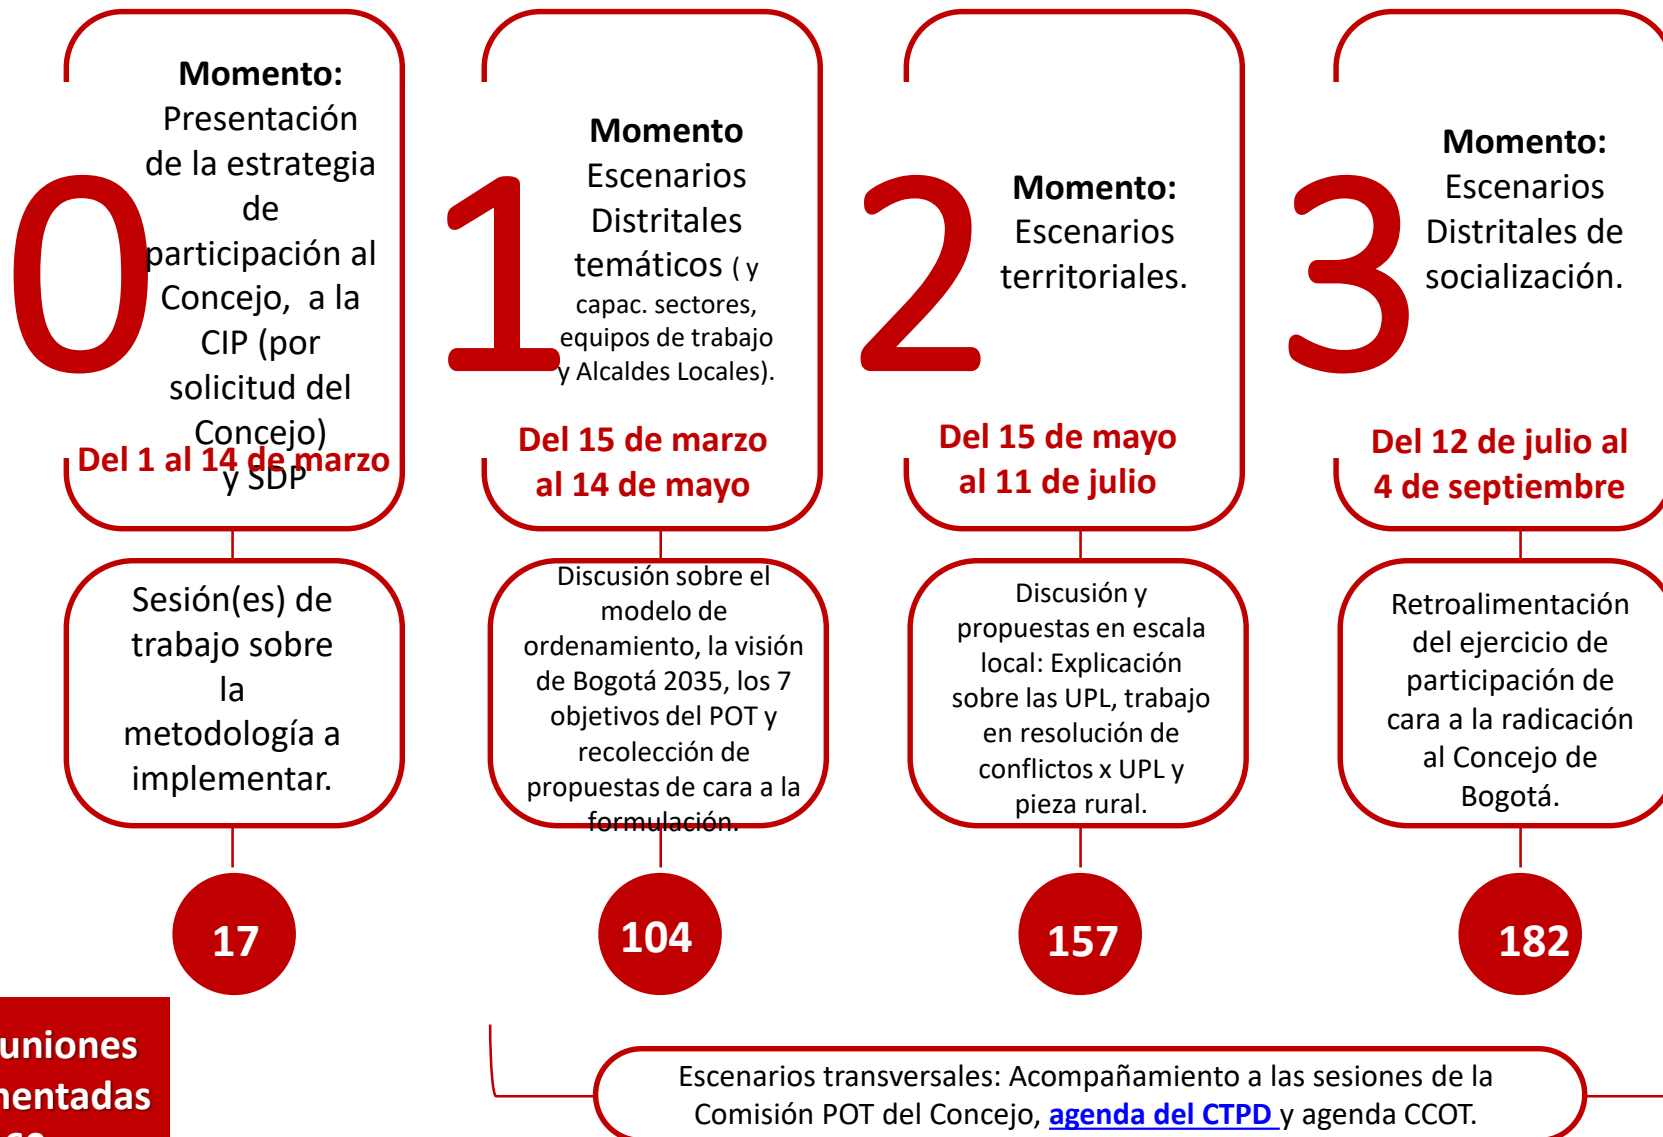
0

Momento: Presentación de la estrategia de participación al Concejo, a la CIP (por solicitud del Concejo) y SDP

Del 1 al 14 de marzo

Sesión(es) de trabajo sobre la metodología a implementar.

17

1

Momento Escenarios Distritales temáticos ( y capac. sectores, equipos de trabajo y Alcaldes Locales).

Del 15 de marzo al 14 de mayo

Discusión sobre el modelo de ordenamiento, la visión de Bogotá 2035, los 7 objetivos del POT y recolección de propuestas de cara a la formulación.

104

2

Momento: Escenarios territoriales.

Del 15 de mayo al 11 de julio

Discusión y propuestas en escala local: Explicación sobre las UPL, trabajo en resolución de conflictos x UPL y pieza rural.

157

3

Momento: Escenarios Distritales de socialización.

Del 12 de julio al 4 de septiembre

Retroalimentación del ejercicio de participación de cara a la radicación al Concejo de Bogotá.

182

uniones
nentadas
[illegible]

Escenarios transversales: Acompañamiento a las sesiones de la Comisión POT del Concejo, agenda del CTPD y agenda CCOT.